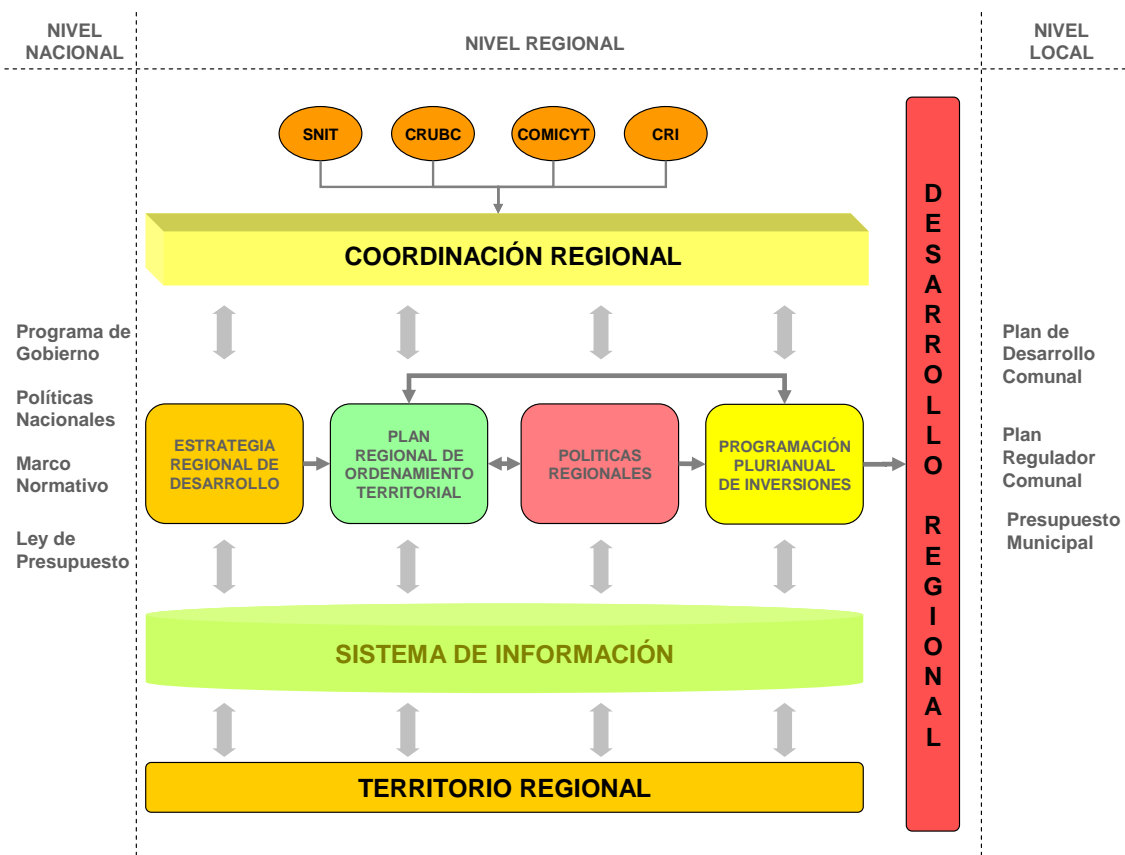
NIVEL NACIONAL

NIVEL REGIONAL

NIVEL LOCAL

SNIT

CRUBC

COMICYT

CRI

COORDINACIÓN REGIONAL

Programa de Gobierno

Políticas Nacionales

Marco Normativo

Ley de Presupuesto

ESTRATEGIA REGIONAL DE DESARROLLO

PLAN REGIONAL DE ORDENAMIENTO TERRITORIAL

POLITICAS REGIONALES

PROGRAMACIÓN PLURIANUAL DE INVERSIONES

DESARROLLO REGIONAL

Plan de Desarrollo Comunal

Plan Regulador Comunal

Presupuesto Municipal

SISTEMA DE INFORMACIÓN

TERRITORIO REGIONAL